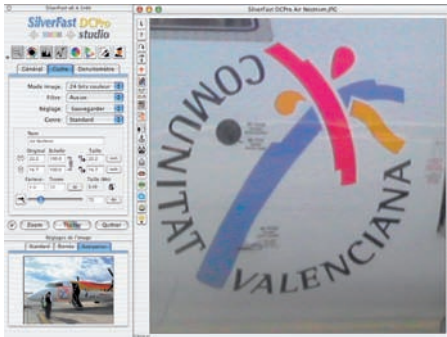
SilverFast DCPro studio

SilverFast DCPro Air Nostrum.JPG

Général | Cadre | Densitomètre

Mode image: 24 bits couleur
Filtre: Aucun
Réglage: Sauvegarder
Cadre: Standard

Nom
Air Nostrum

Original | Échelle | Taille

Zoom | Traiter | Quitter

Standard | Bornes | Aperçu

COMUNITAT VALENCIANA